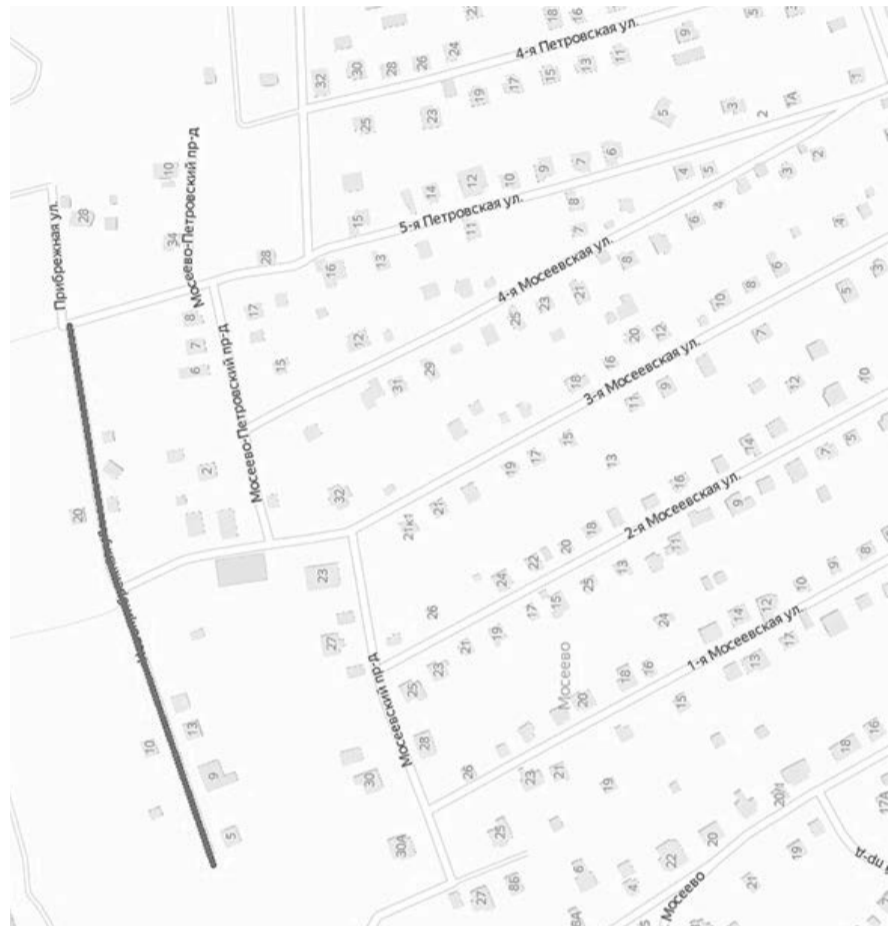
4-я Петровская ул.
5-я Петровская ул.
4-я Мосеевская ул.
3-я Мосеевская ул.
2-я Мосеевская ул.
1-я Мосеевская ул.
Прибрежная ул.
Мосеево-Петровский пр-д
Мосеево-Петровский пр-д
Мосеевский пр-д
Мосеево
Мосеево
32 30 28 26 24 18 16 9 25 23 19 17 15 13 11 5 3 2 1А 10 14 12 10 9 7 6 4 5 3 2 28 34 15 11 8 7 6 4 3 28 16 13 8 6 8 7 6 5 12 12 21 23 25 10 8 15 12 31 29 20 12 7 5 18 16 11 9 12 10 2 20 15 17 19 13 14 32 21 21к1 16 9 7 5 18 20 22 24 11 13 8 23 26 25 15 17 19 21 23 12 10 9 24 14 27 25 16 18 20 17 13 15 28 10 13 9 5 30 30А 26 27 21 23 25 19 20А 16 18 17А 20 22 19 21 4 19 27 8Б 61